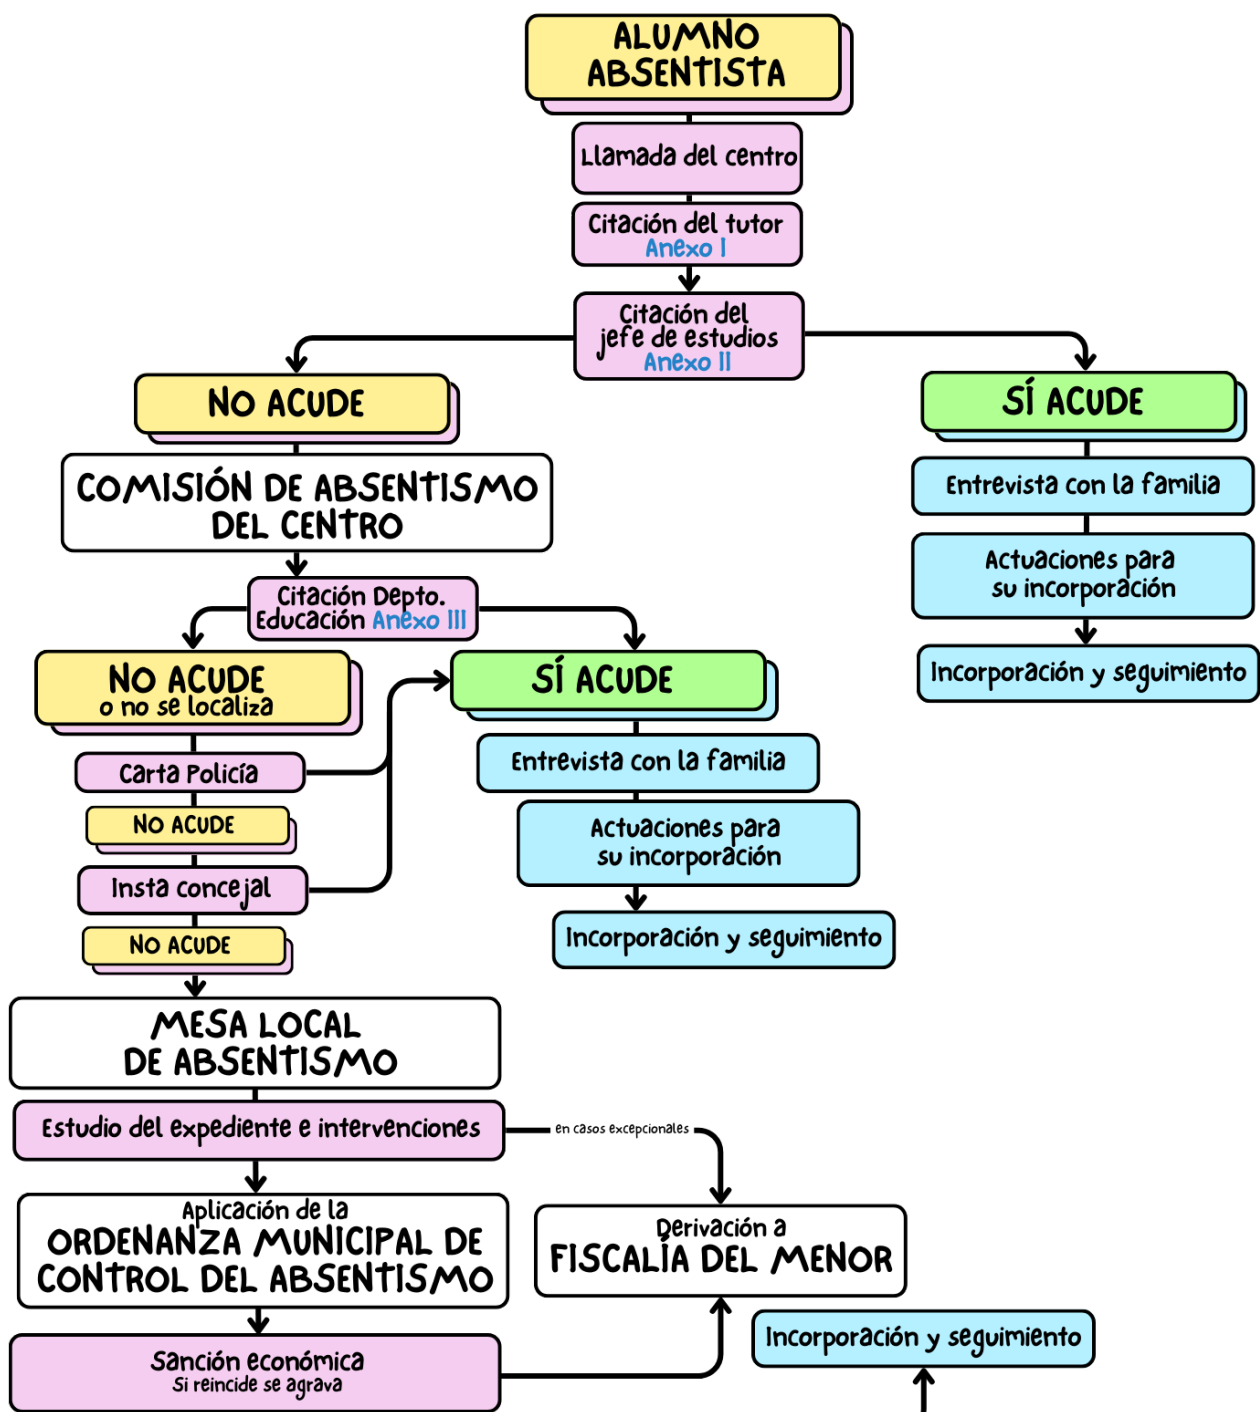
ALUMNO ABSENTISTA

Llamada del centro

Citación del tutor Anexo I

Citación del jefe de estudios Anexo II

NO ACUDE

COMISIÓN DE ABSENTISMO DEL CENTRO

Citación Depto. Educación Anexo III

NO ACUDE o no se localiza

Carta Policía

NO ACUDE

Insta concejal

NO ACUDE

SÍ ACUDE

Entrevista con la familia

Actuaciones para su incorporación

Incorporación y seguimiento

SÍ ACUDE

Entrevista con la familia

Actuaciones para su incorporación

Incorporación y seguimiento

MESA LOCAL DE ABSENTISMO

Estudio del expediente e intervenciones

en casos excepcionales

Aplicación de la ORDENANZA MUNICIPAL DE CONTROL DEL ABSENTISMO

Derivación a FISCALÍA DEL MENOR

Sanción económica Si reincide se agrava

Incorporación y seguimiento